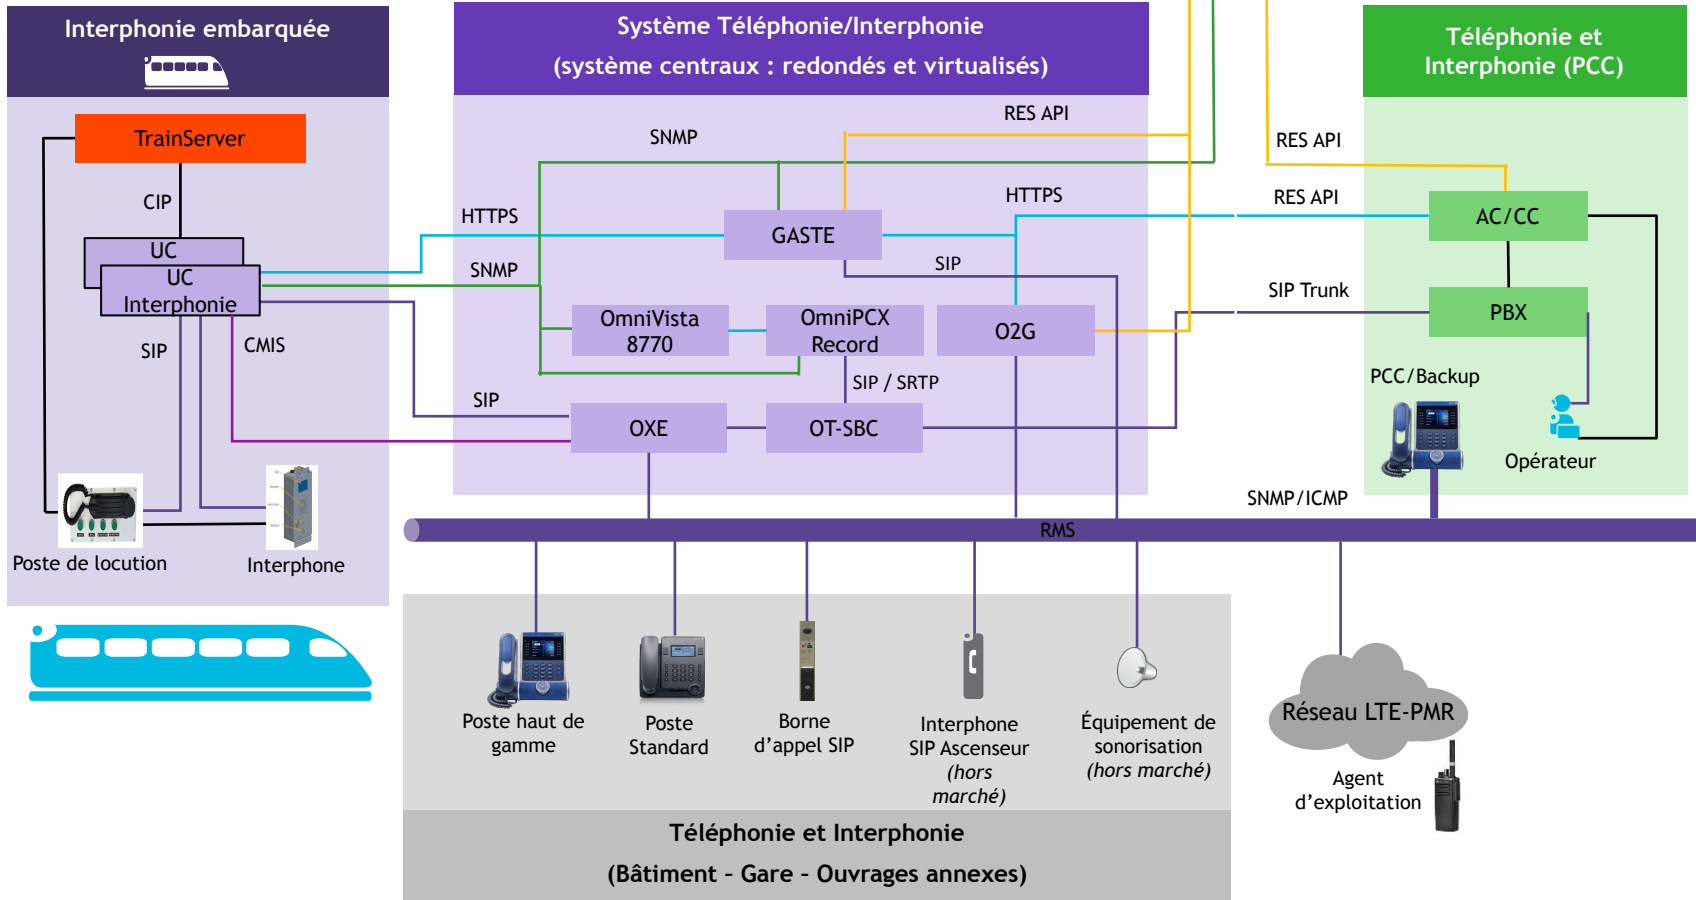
Interphonie embarquée

TrainServer

CIP

UC

UC Interphonie

SIP

CMIS

Poste de locution

Interphone

Système Téléphonie/Interphonie
(système centraux : redondés et virtualisés)

RES API

SNMP

HTTPS

GASTE

HTTPS

SNMP

SIP

OmniVista 8770

OmniPCX Record

O2G

SIP / SRTP

SIP

OXE

OT-SBC

Téléphonie et Interphonie (PCC)

RES API

RES API

AC/CC

SIP Trunk

PBX

PCC/Backup

Opérateur

SNMP/ICMP

RMS

Poste haut de gamme

Poste Standard

Borne d'appel SIP

Interphone SIP Ascenseur (hors marché)

Équipement de sonorisation (hors marché)

Réseau LTE-PMR

Agent d'exploitation

Téléphonie et Interphonie
(Bâtiment - Gare - Ouvrages annexes)